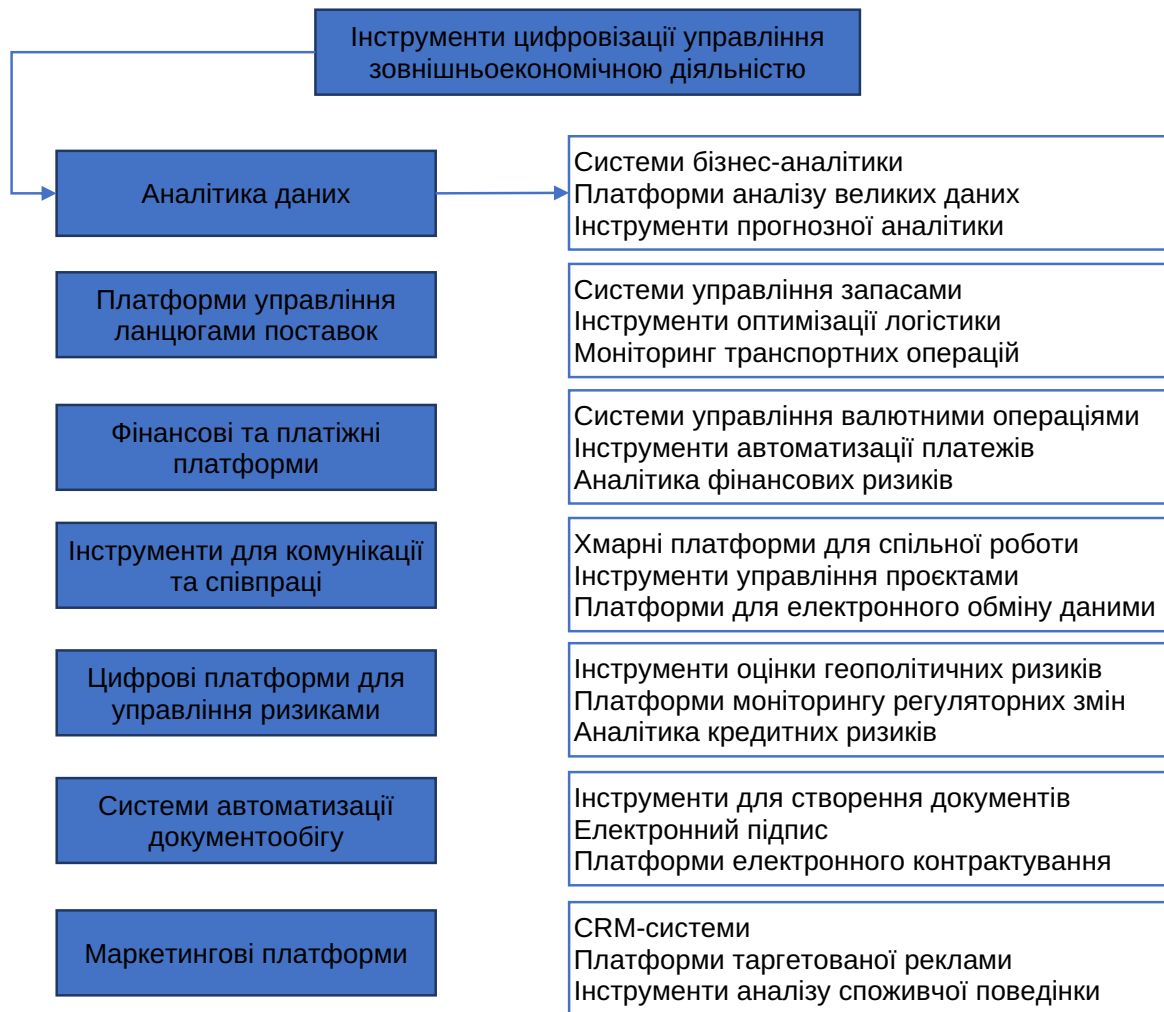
Інструменти цифровізації управління зовнішньоекономічною діяльністю

Аналітика даних

Системи бізнес-аналітики
Платформи аналізу великих даних
Інструменти прогнозної аналітики

Платформи управління ланцюгами поставок

Системи управління запасами
Інструменти оптимізації логістики
Моніторинг транспортних операцій

Фінансові та платіжні платформи

Системи управління валютними операціями
Інструменти автоматизації платежів
Аналітика фінансових ризиків

Інструменти для комунікації та співпраці

Хмарні платформи для спільної роботи
Інструменти управління проєктами
Платформи для електронного обміну даними

Цифрові платформи для управління ризиками

Інструменти оцінки геополітичних ризиків
Платформи моніторингу регуляторних змін
Аналітика кредитних ризиків

Системи автоматизації документообігу

Інструменти для створення документів
Електронний підпис
Платформи електронного контрактування

Маркетингові платформи

CRM-системи
Платформи таргетованої реклами
Інструменти аналізу споживчої поведінки